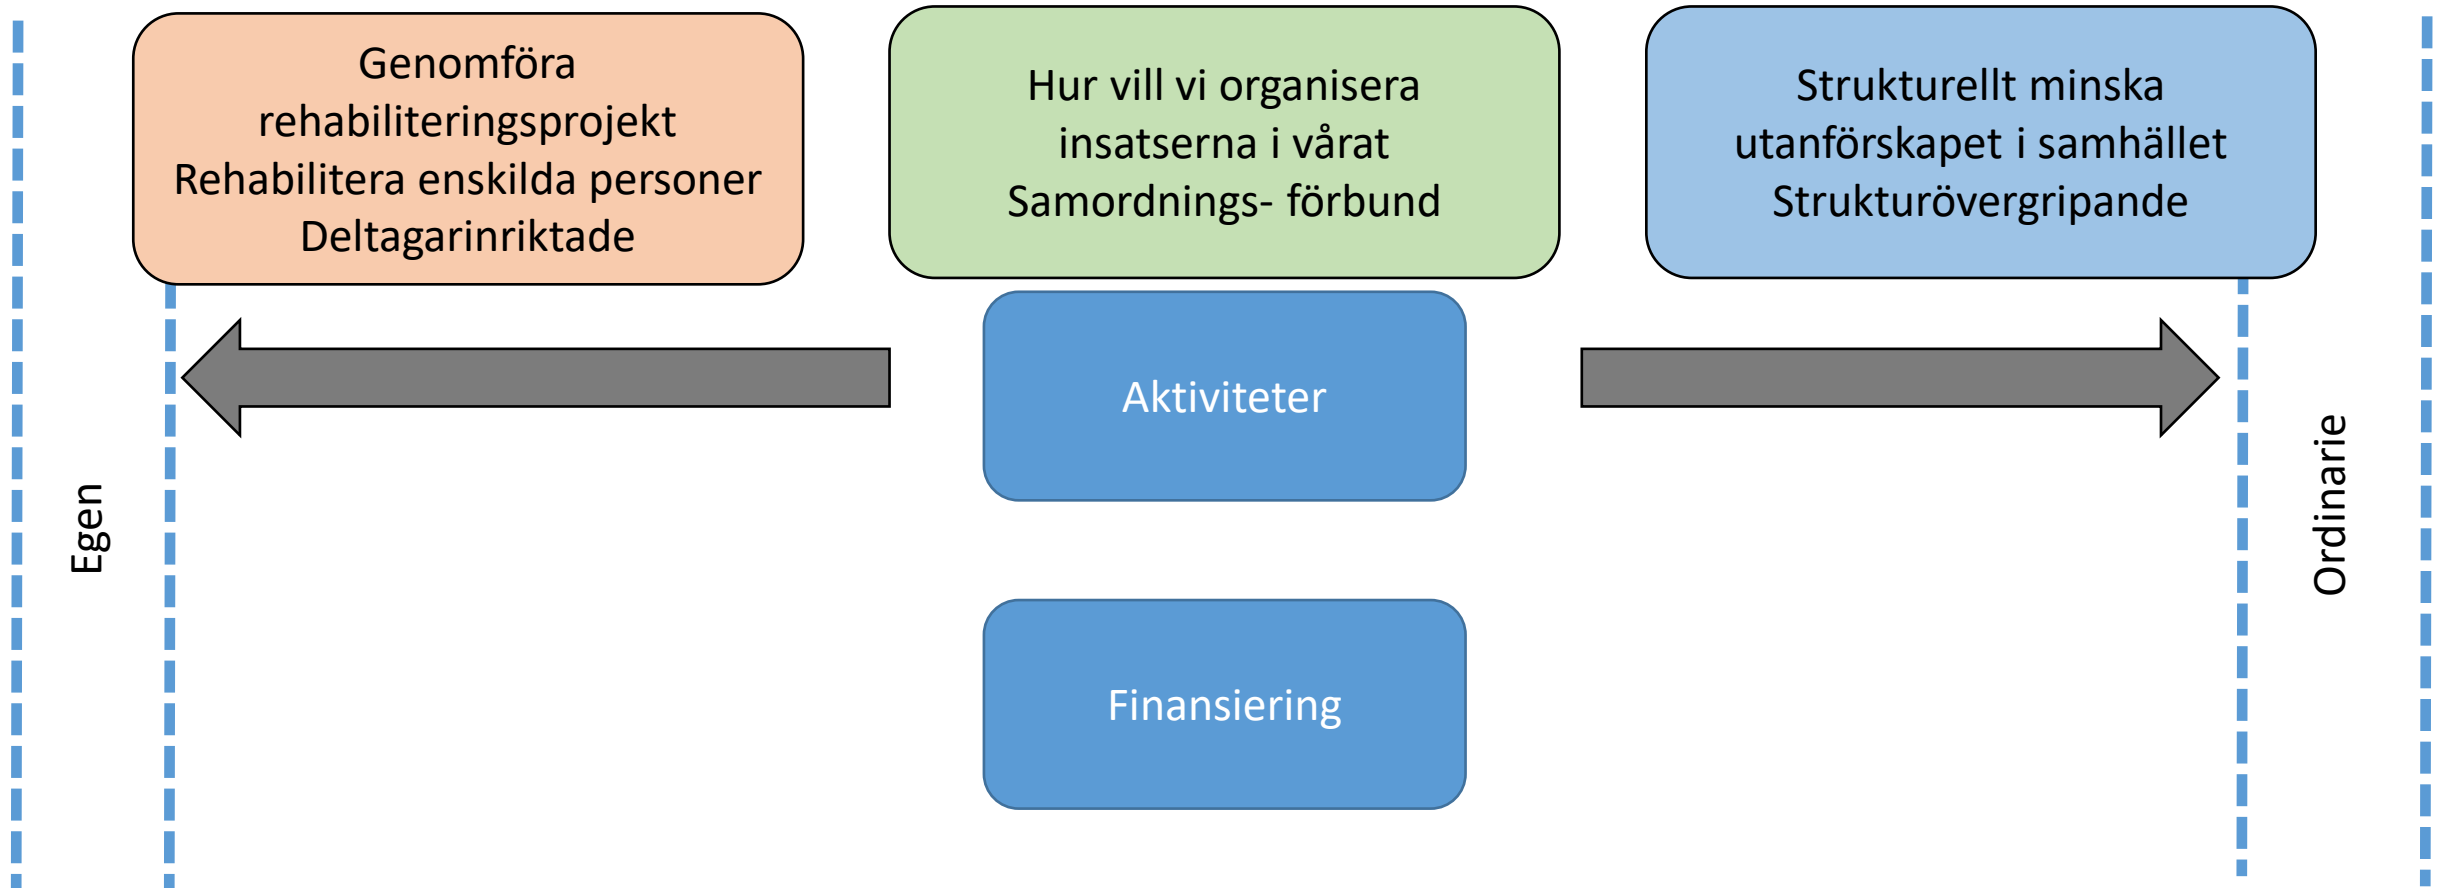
Genomföra rehabiliteringsprojekt Rehabilitera enskilda personer Deltagarinriktade

Hur vill vi organisera insatserna i vårat Samordnings- förbund

Strukturellt minska utanförskapet i samhället Strukturövergripande

Aktiviteter

Finansiering

Egen

Ordinarie